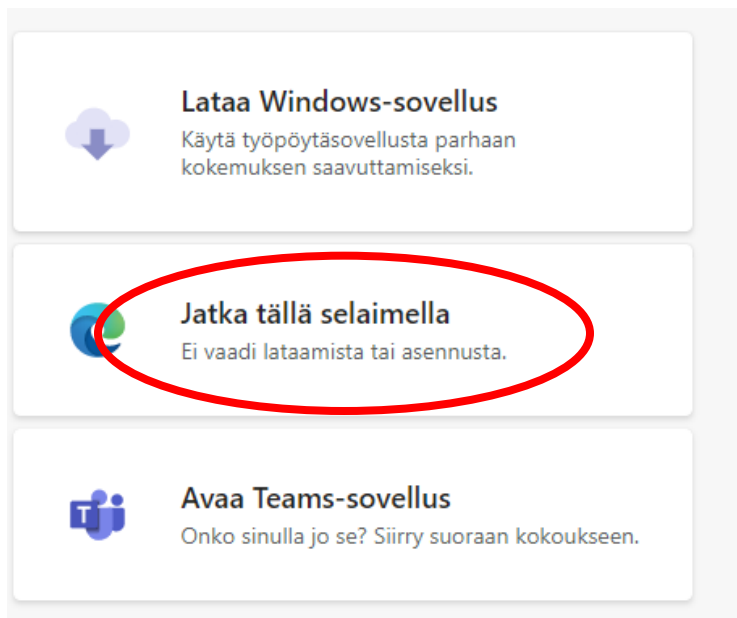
Lataa Windows-sovellus
Käytä työpöytäsovellusta parhaan kokemuksen saavuttamiseksi.

Jatka tällä selaimella
Ei vaadi lataamista tai asennusta.

Avaa Teams-sovellus
Onko sinulla jo se? Siirry suoraan kokoukseen.